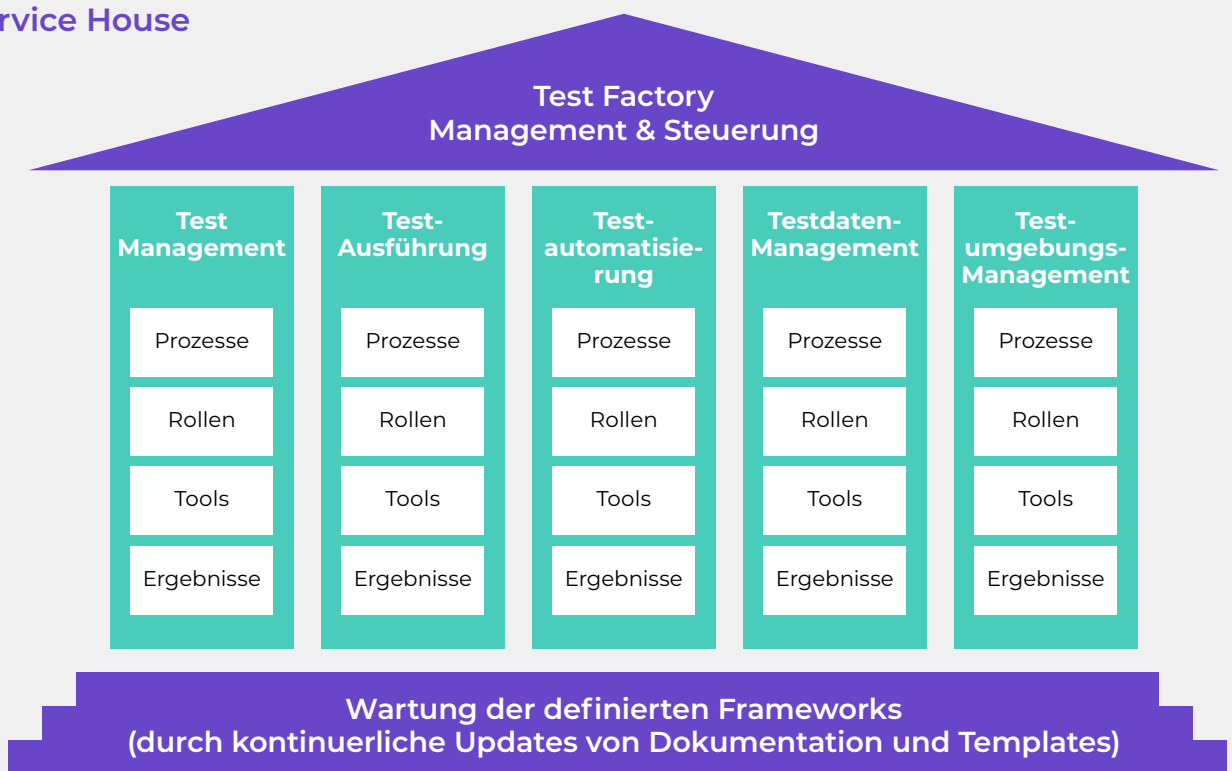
rvice House

Test Factory
Management & Steuerung

Test Management

Prozesse

Rollen

Tools

Ergebnisse

Test-Ausführung

Prozesse

Rollen

Tools

Ergebnisse

Testautomatisierung

Prozesse

Rollen

Tools

Ergebnisse

Testdaten-Management

Prozesse

Rollen

Tools

Ergebnisse

Testumgebungs-Management

Prozesse

Rollen

Tools

Ergebnisse

Wartung der definierten Frameworks
(durch kontinuerliche Updates von Dokumentation und Templates)